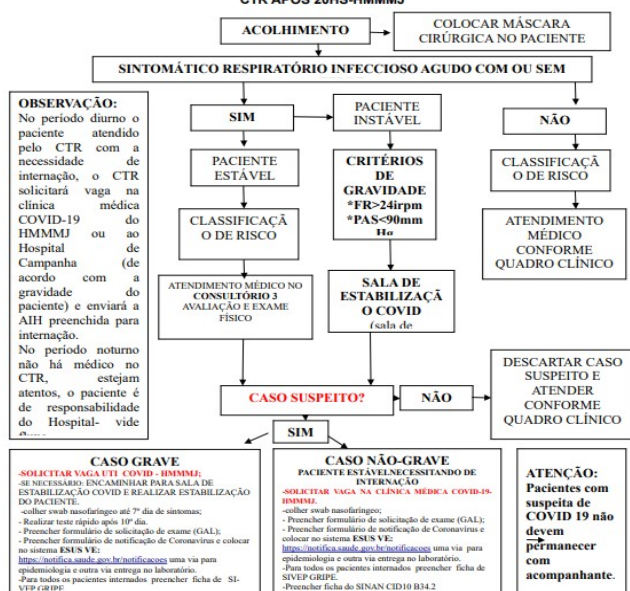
CTR APÓS 20HS-HMMMJ

ACOLHIMENTO

COLOCAR MÁSCARA CIRÚRGICA NO PACIENTE

SINTOMÁTICO RESPIRATÓRIO INFECCIOSO AGUDO COM OU SEM

OBSERVAÇÃO:
No período diurno o paciente atendido pelo CTR com a necessidade de internação, o CTR solicitará vaga na clínica médica COVID-19 do HMMMJ ou ao Hospital de Campanha (de acordo com a gravidade do paciente) e enviará a AIH preenchida para internação.
No período noturno não há médico no CTR, estejam atentos, o paciente é de responsabilidade do Hospital- vide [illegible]

SIM

PACIENTE INSTÁVEL

NÃO

PACIENTE ESTÁVEL

CRITÉRIOS DE GRAVIDADE
*FR>24irpm
*PAS<90mm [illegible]

CLASSIFICAÇÃO DE RISCO

CLASSIFICAÇÃO DE RISCO

ATENDIMENTO MÉDICO CONFORME QUADRO CLÍNICO

ATENDIMENTO MÉDICO NO CONSULTÓRIO 3 AVALIAÇÃO E EXAME FÍSICO

SALA DE ESTABILIZAÇÃO COVID (sala de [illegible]

CASO SUSPEITO?

NÃO

DESCARTAR CASO SUSPEITO E ATENDER CONFORME QUADRO CLÍNICO

SIM

CASO GRAVE
-SOLICITAR VAGA UTI COVID - HMMMJ;
-SE NECESSÁRIO: ENCAMINHAR PARA SALA DE ESTABILIZAÇÃO COVID E REALIZAR ESTABILIZAÇÃO DO PACIENTE.
-colher swab nasofaríngeo até 7° dia de sintomas;
- Realizar teste rápido após 10º dia.
- Preencher formulário de solicitação de exame (GAL);
- Preencher formulário de notificação de Coronavírus e colocar no sistema ESUS VE:
https://notifica.saude.gov.br/notificacoes uma via para epidemiologia e outra via entrega no laboratório.
-Para todos os pacientes internados preencher ficha de SIVEP GRIPE

CASO NÃO-GRAVE
PACIENTE ESTÁVELNECESSITANDO DE INTERNAÇÃO
-SOLICITAR VAGA NA CLÍNICA MÉDICA COVID-19-HMMMJ.
-colher swab nasofaríngeo;
- Preencher formulário de solicitação de exame (GAL);
- Preencher formulário de notificação de Coronavírus e colocar no sistema ESUS VE:
https://notifica.saude.gov.br/notificacoes uma via para epidemiologia e outra via entrega no laboratório.
-Para todos os pacientes internados preencher ficha de SIVEP GRIPE.
-Preencher ficha do SINAN CID10 B34.2

ATENÇÃO:
Pacientes com suspeita de COVID 19 não devem permanecer com acompanhante.